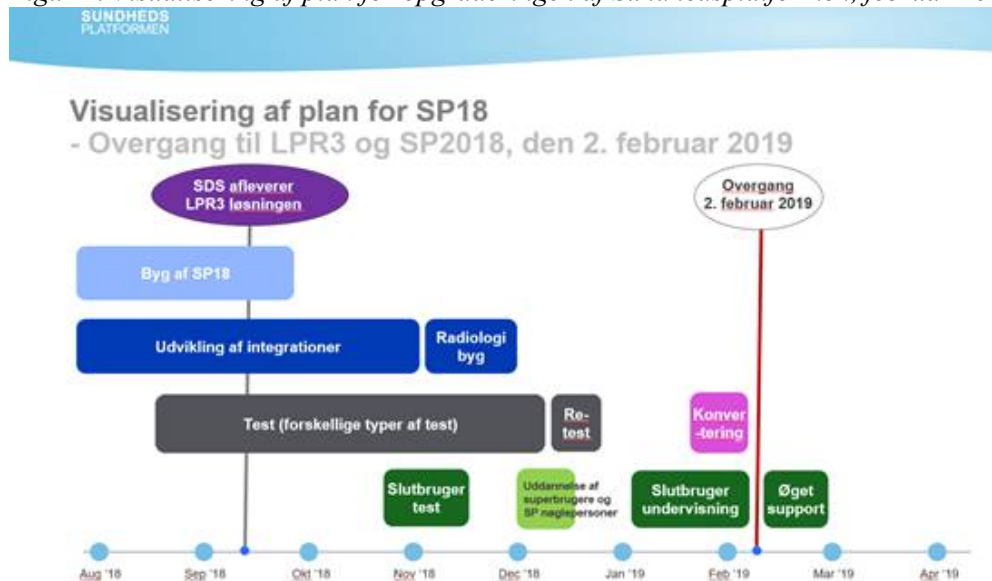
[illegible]
SUNDHEDS PLATFORMEN

Visualisering af plan for SP18
- Overgang til LPR3 og SP2018, den 2. februar 2019

SDS afleverer LPR3 løsningen

Overgang 2. februar 2019

Byg af SP18

Udvikling af integrationer

Radiologi byg

Test (forskellige typer af test)

Re-test

Konver-tering

Slutbruger test

Uddannelse af superbrugere og SP nøglepersoner

Slutbruger undervisning

Øget support

Aug '18 Sep '18 Okt '18 Nov '18 Dec '18 Jan '19 Feb '19 Mar '19 Apr '19